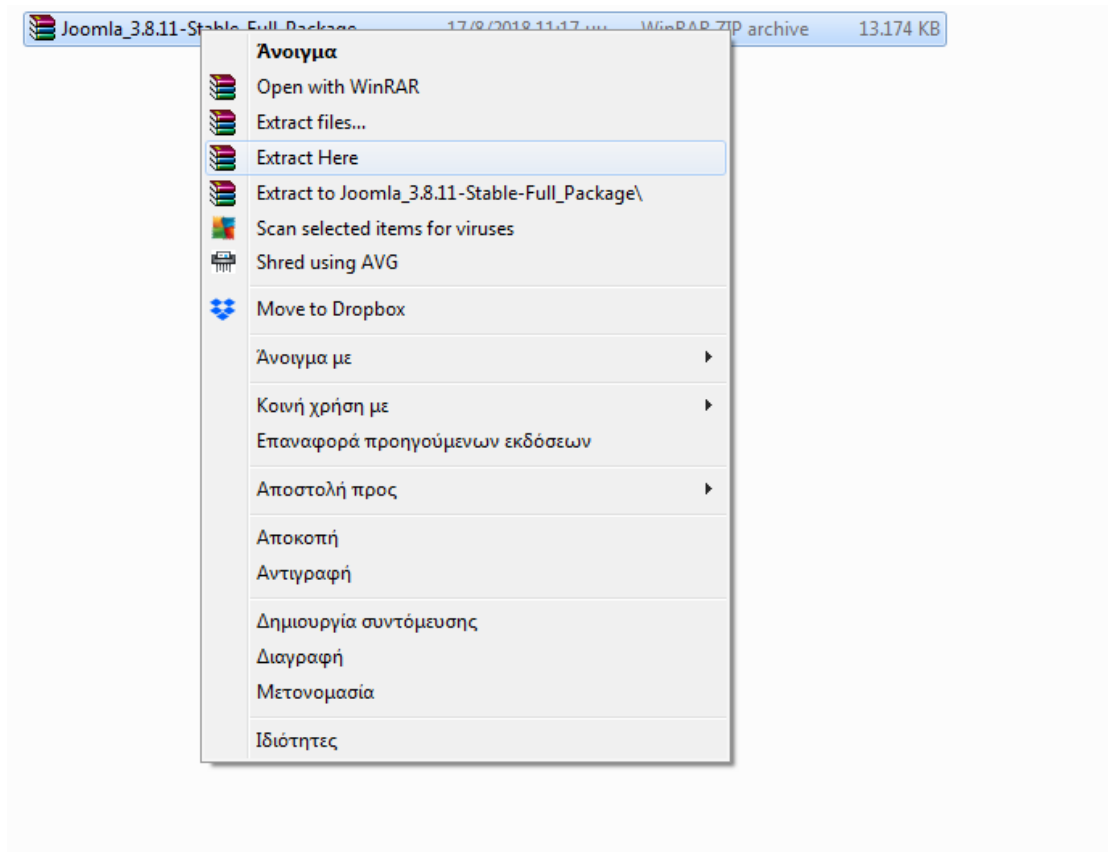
Joomla_3.8.11-Stable-Full_Package 17/8/2018 11:17 μμ WinRAR ZIP archive 13.174 KB

Άνοιγμα
Open with WinRAR
Extract files...
Extract Here
Extract to Joomla_3.8.11-Stable-Full_Package\
Scan selected items for viruses
Shred using AVG
Move to Dropbox
Άνοιγμα με
Κοινή χρήση με
Επαναφορά προηγούμενων εκδόσεων
Αποστολή προς
Αποκοπή
Αντιγραφή
Δημιουργία συντόμευσης
Διαγραφή
Μετονομασία
Ιδιότητες